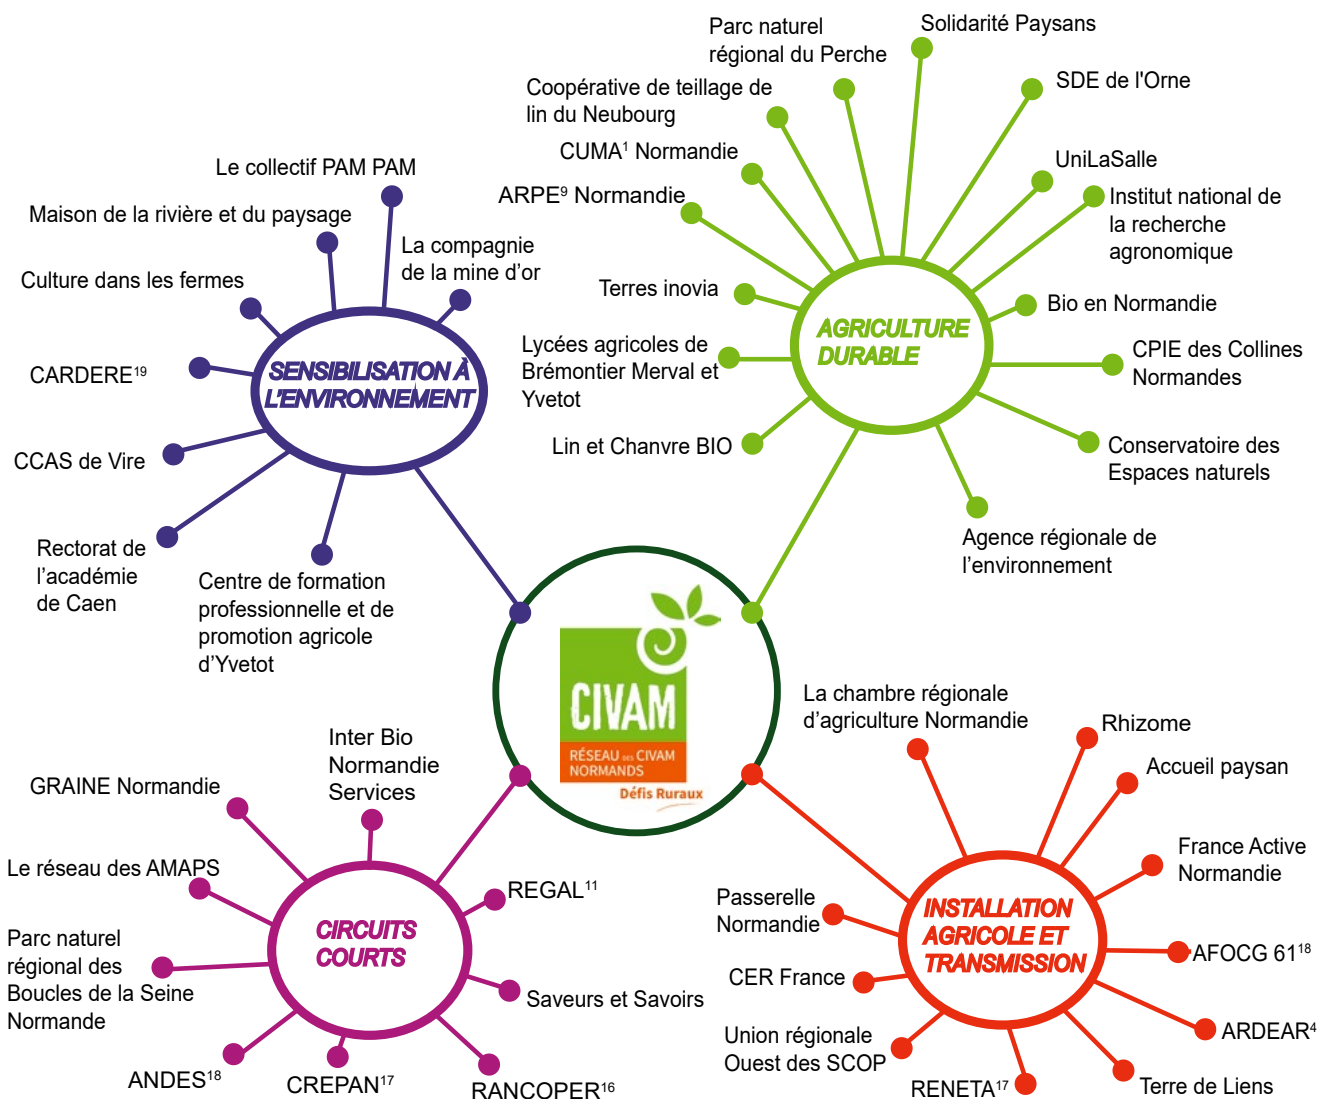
Parc naturel régional du Perche

Solidarité Paysans

Coopérative de teillage de lin du Neubourg

SDE de l'Orne

CUMA$^{1}$ Normandie

UniLaSalle

ARPE$^{9}$ Normandie

Institut national de la recherche agronomique

Le collectif PAM PAM

Maison de la rivière et du paysage

La compagnie de la mine d'or

Culture dans les fermes

Terres inovia

Bio en Normandie

AGRICULTURE DURABLE

Lycées agricoles de Brémontier Merval et Yvetot

CPIE des Collines Normandes

CARDERE$^{19}$

SENSIBILISATION À L'ENVIRONNEMENT

Lin et Chanvre BIO

Conservatoire des Espaces naturels

CCAS de Vire

Agence régionale de l'environnement

Rectorat de l'académie de Caen

Centre de formation professionnelle et de promotion agricole d'Yvetot

CIVAM

RÉSEAU des CIVAM NORMANDS

Défis Ruraux

La chambre régionale d'agriculture Normandie

Inter Bio Normandie Services

Rhizome

GRAINE Normandie

Accueil paysan

France Active Normandie

Le réseau des AMAPS

REGAL$^{11}$

Passerelle Normandie

INSTALLATION AGRICOLE ET TRANSMISSION

Parc naturel régional des Boucles de la Seine Normande

CIRCUITS COURTS

AFOCG 61$^{18}$

CER France

Saveurs et Savoirs

Union régionale Ouest des SCOP

ARDEAR$^{4}$

ANDES$^{18}$

CREPAN$^{17}$

RANCOPER$^{16}$

RENETA$^{17}$

Terre de Liens